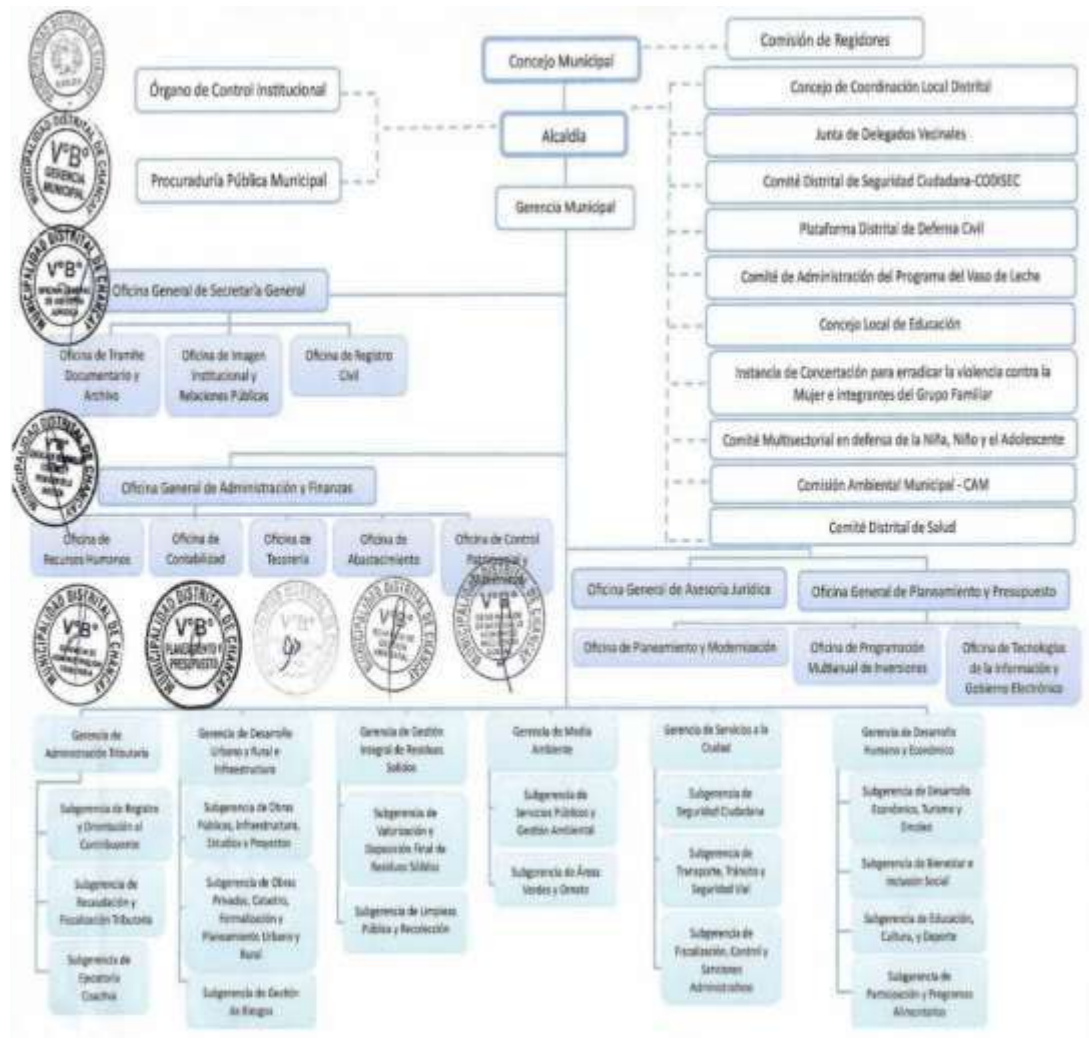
Concejo Municipal

Comisión de Regidores

Órgano de Control Institucional

Alcaldía

Procuraduría Pública Municipal

Gerencia Municipal

Concejo de Coordinación Local Distrital

Junta de Delegados Vecinales

Comité Distrital de Seguridad Ciudadana-CODISEC

Plataforma Distrital de Defensa Civil

Comité de Administración del Programa del Vaso de Leche

Concejo Local de Educación

Instancia de Concertación para erradicar la violencia contra la Mujer e integrantes del Grupo Familiar

Comité Multisectorial en defensa de la Niña, Niño y el Adolescente

Comisión Ambiental Municipal - CAM

Comité Distrital de Salud

Oficina General de Secretaría General

Oficina de Tramite Documentario y Archivo

Oficina de Imagen Institucional y Relaciones Públicas

Oficina de Registro Civil

Oficina General de Administración y Finanzas

Oficina de Recursos Humanos

Oficina de Contabilidad

Oficina de Tesorería

Oficina de Abastecimiento

Oficina de Control Patrimonial y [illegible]

Oficina General de Asesoría Jurídica

Oficina General de Planeamiento y Presupuesto

Oficina de Planeamiento y Modernización

Oficina de Programación Multianual de Inversiones

Oficina de Tecnologías de la Información y Gobierno Electrónico

MUNICIPALIDAD DISTRITAL DE CHANCAY
V°B°
GERENCIA MUNICIPAL

MUNICIPALIDAD DISTRITAL DE CHANCAY
V°B°
PLANEAMIENTO Y PRESUPUESTO

Gerencia de Administración Tributaria

Subgerencia de Registro y Orientación al Contribuyente

Subgerencia de Recaudación y Fiscalización Tributaria

Subgerencia de Ejecutoría Coactiva

Gerencia de Desarrollo Urbano y Rural e Infraestructura

Subgerencia de Obras Públicas, Infraestructura, Estudios y Proyectos

Subgerencia de Obras Privadas, Catastro, Formalización y Planeamiento Urbano y Rural

Subgerencia de Gestión de Riesgos

Gerencia de Gestión Integral de Residuos Sólidos

Subgerencia de Valorización y Disposición Final de Residuos Sólidos

Subgerencia de Limpieza Pública y Recolección

Gerencia de Medio Ambiente

Subgerencia de Servicios Públicos y Gestión Ambiental

Subgerencia de Áreas Verdes y Ornato

Gerencia de Servicios a la Ciudad

Subgerencia de Seguridad Ciudadana

Subgerencia de Transporte, Tránsito y Seguridad Vial

Subgerencia de Fiscalización, Control y Sanciones Administrativas

Gerencia de Desarrollo Humano y Económico

Subgerencia de Desarrollo Económico, Turismo y Empleo

Subgerencia de Bienestar e Inclusión Social

Subgerencia de Educación, Cultura, y Deporte

Subgerencia de Participación y Programas Alimentarios